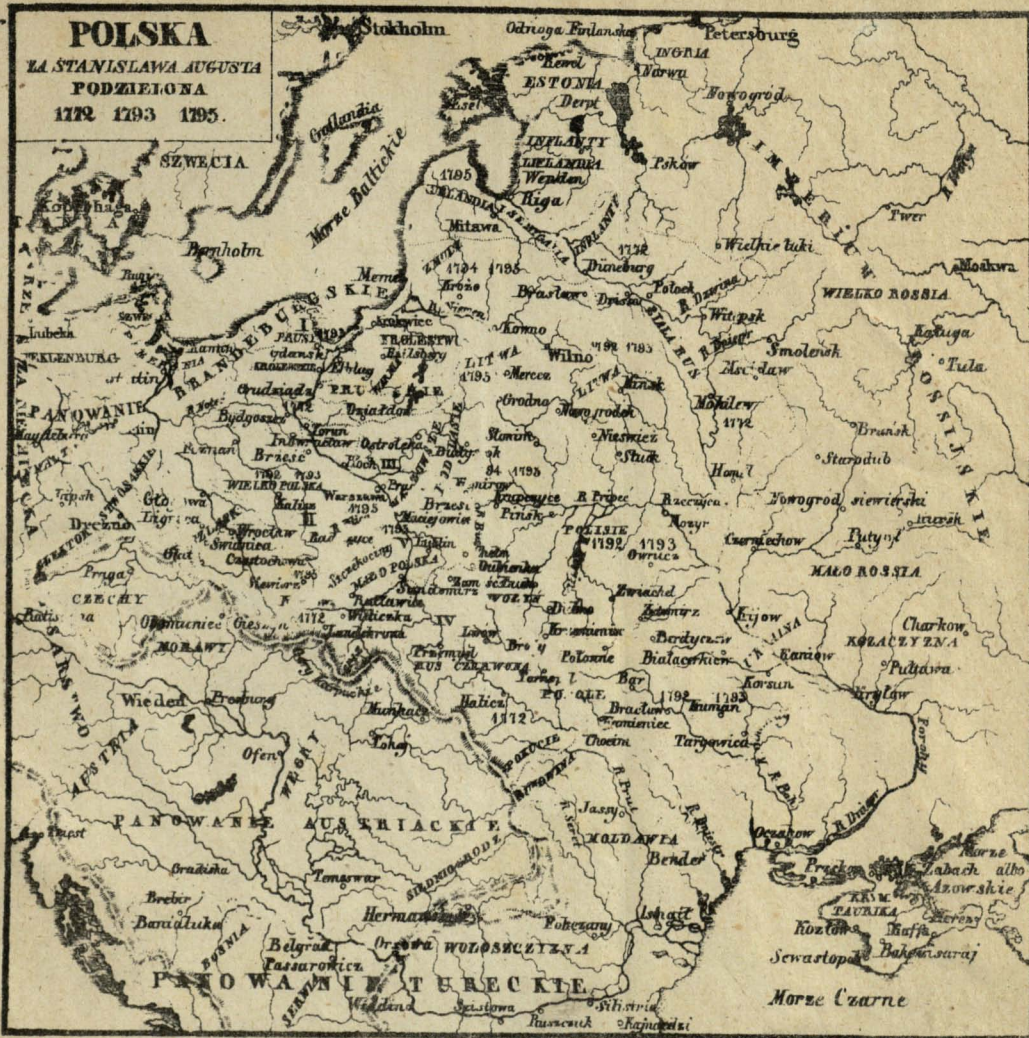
POLSKA
ZA STANISLAWA AUGUSTA
PODZIELONA
1772 1793 1795.

Stokholm
Odnoga Finlandska
Petersburg
INGRIA
Rewel
ESTONIA
Narwa
Ösel
Derpt
Nowogród
Gotlandia
INFLANTY
LIFLANDIA
Wenden
Pskow
SZWECIA
Morze Baltickie
Riga
KURLANDIA SEMIGALIA
IMPERIUM
Mitawa
INFLANTY
1772
Twer
Bornholm
Dyneburg
Wielkie luki
Moskwa
Memel
1794 1795
Polock
R. Dzwina
WIELKO ROSSIA
Brasław
Drissa
Witepsk
BRANDEBURGSKIE
BIAŁA RUŚ
Kaluga
Lubeka
Kowno
1792 1793
Tula
Smoleńsk
Wilno
LITWA
Mscisław
PRUSY
1795
Gdańsk
Elbląg
Merecz
LITWA
Mińsk
Mohilew
Grudziądz
Grodno
Nowogródek
1772
PANOWANIE
Bydgoszcz
Ostrołęka
Nieswież
Słuck
Brańsk
Toruń
Inowracław
Homel
Starodub
Brzesć
1792 1793
Poznań
1794 1795
WIELKO POLSKA
Warszawa
Brześć
Kalisz
Pinsk
R. Prypeć
Rzeczyca
Nowogród siewierski
Mozyr
POLESIE
Czernichow
Putywl
1792
1793
Owrucz
Drezno
Lublin
Wrocław
MAŁO POLSKA
MAŁO ROSSIA
Częstochowa
Praga
Zwiahel
CZECHY
Sandomierz
Żytomirz
Kijow
Krzemieniec
Berdyczew
Charkow
Cieszyn
Wieliczka
KOZACZYZNA
MORAWY
Kraków
Lwów
1772
Połonne
Białacerkiew
Kaniow
Pułtawa
RUŚ CZERWONA
PODOLE
Bar
Korsun
Wiedeń
Presburg
Halicz
Bracław
1792
1793
Kremieniec
Humań
Krylów
AUSTRIA
1772
Munkacz
Tokaj
Chocim
Targowica
Ofen
WĘGRY
POKUCIE
BUKOWINA
Jassy
MOLDAWIA
R. Prut
Trieste
PANOWANIE AUSTRIACKIE
Bender
Oczakow
R. Dniepr
Perekop
Morze Zabach albo Azowskie
SIEDMIOGRODZ
Temeswar
Hermanstadt
Ismail
Krym
TAURIKA
Kozlow
Kaffa
Brebir
Banialuka
Bakczysaraj
Sewastopol
Belgrad
Passarowicz
WOŁOSZCZYZNA
BOŚNIA
PANOWANIE TURECKIE
Widdin
Sistowa
Silistria
Rusczuk
Morze Czarne